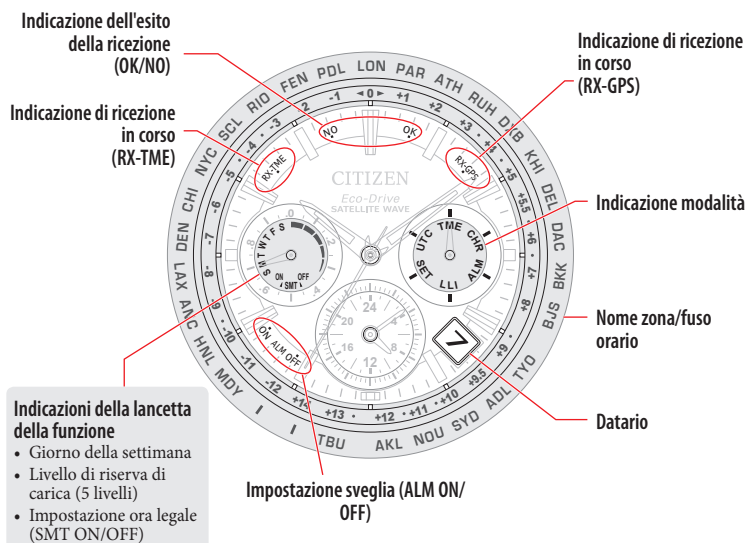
Indicazione dell'esito della ricezione (OK/NO)

Indicazione di ricezione in corso (RX-TME)

Indicazione di ricezione in corso (RX-GPS)

Indicazione modalità

Nome zona/fuso orario

Datario

Indicazioni della lancetta della funzione
• Giorno della settimana
• Livello di riserva di carica (5 livelli)
• Impostazione ora legale (SMT ON/OFF)

Impostazione sveglia (ALM ON/OFF)

LON PAR ATH RUH DXB KHI DEL DAC BKK BJS TYO ADL SYD NOU AKL TBU MDY HNL ANC LAX DEN CHI NYC SCL RIO FEN PDL

-1 0 +1 +2 +3 +4 +5 +5.5 +6 +7 +8 +9 +9.5 +10 +11 +12 +13 +14 -12 -11 -10 -9 -8 -7 -6 -5 -4 -3 -2

NO OK RX-TME RX-GPS

CITIZEN
Eco-Drive
SATELLITE WAVE

UTC TME CHR ALM LLI SET

S M T W T F S ON OFF SMT

ON ALM OFF

24 20 16 12 8 4

7